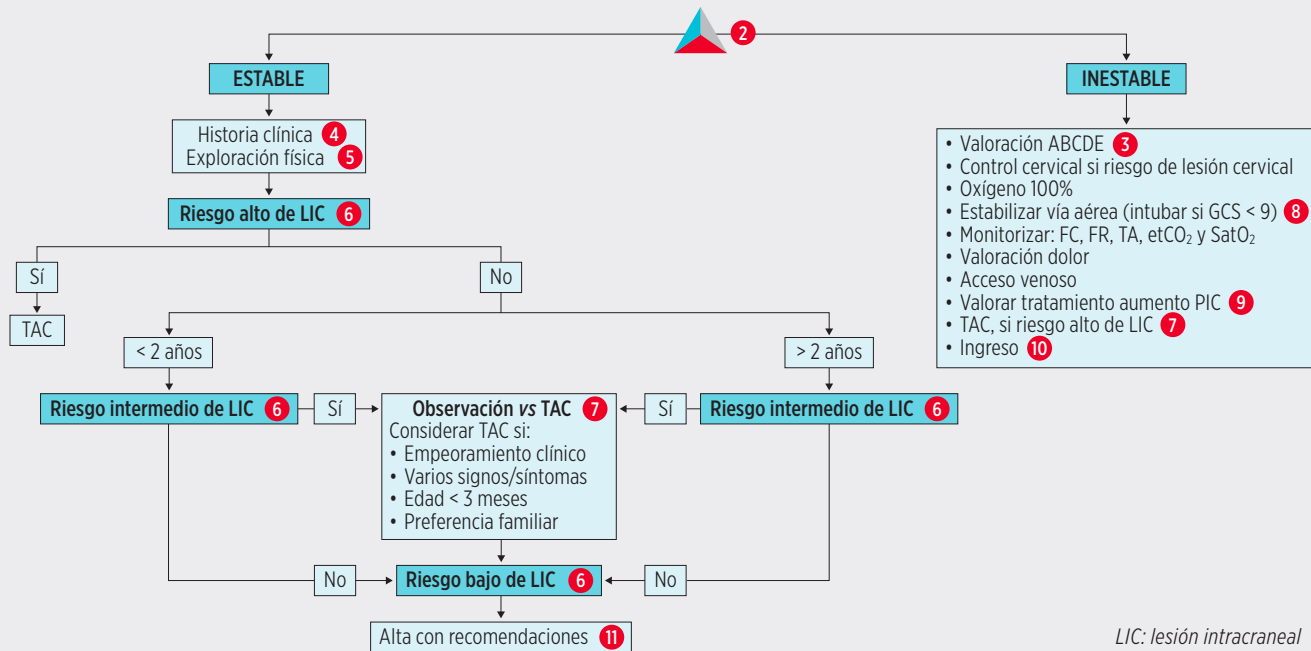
2

ESTABLE

Historia clínica 4
Exploración física 5

Riesgo alto de LIC 6

Sí

TAC

No

< 2 años

Riesgo intermedio de LIC 6

Sí

Observación *vs* TAC 7
Considerar TAC si:
• Empeoramiento clínico
• Varios signos/síntomas
• Edad < 3 meses
• Preferencia familiar

Sí

> 2 años

Riesgo intermedio de LIC 6

No

Riesgo bajo de LIC 6

No

Alta con recomendaciones 11

INESTABLE

• Valoración ABCDE 3
• Control cervical si riesgo de lesión cervical
• Oxígeno 100%
• Estabilizar vía aérea (intubar si GCS < 9) 8
• Monitorizar: FC, FR, TA, $etCO_2$ y $SatO_2$
• Valoración dolor
• Acceso venoso
• Valorar tratamiento aumento PIC 9
• TAC, si riesgo alto de LIC 7
• Ingreso 10

LIC: lesión intracraneal